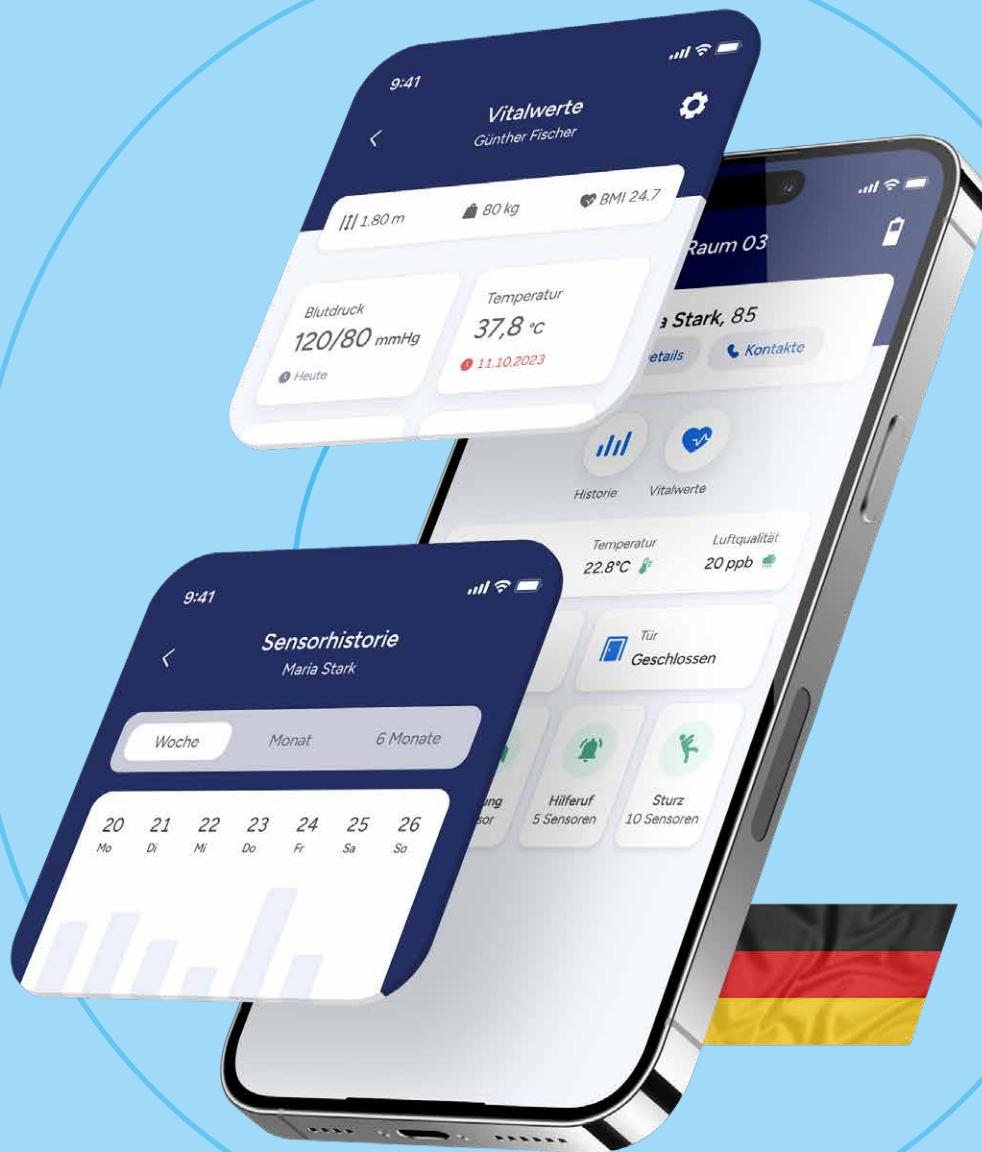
9:41

Vitalwerte
Günther Fischer

1.80 m
80 kg
BMI 24.7

Blutdruck
120/80 mmHg
Heute

Temperatur
37,8 °C
11.10.2023

Raum 03

a Stark, 85
etails
Kontakte

Historie
Vitalwerte

Temperatur
22.8°C
Luftqualität
20 ppb

Tür
Geschlossen

ung
sor
Hilferuf
5 Sensoren
Sturz
10 Sensoren

9:41

Sensorhistorie
Maria Stark

Woche
Monat
6 Monate

| 20 | 21 | 22 | 23 | 24 | 25 | 26 |
|---|---|---|---|---|---|---|
| Mo | Di | Mi | Do | Fr | Sa | So |